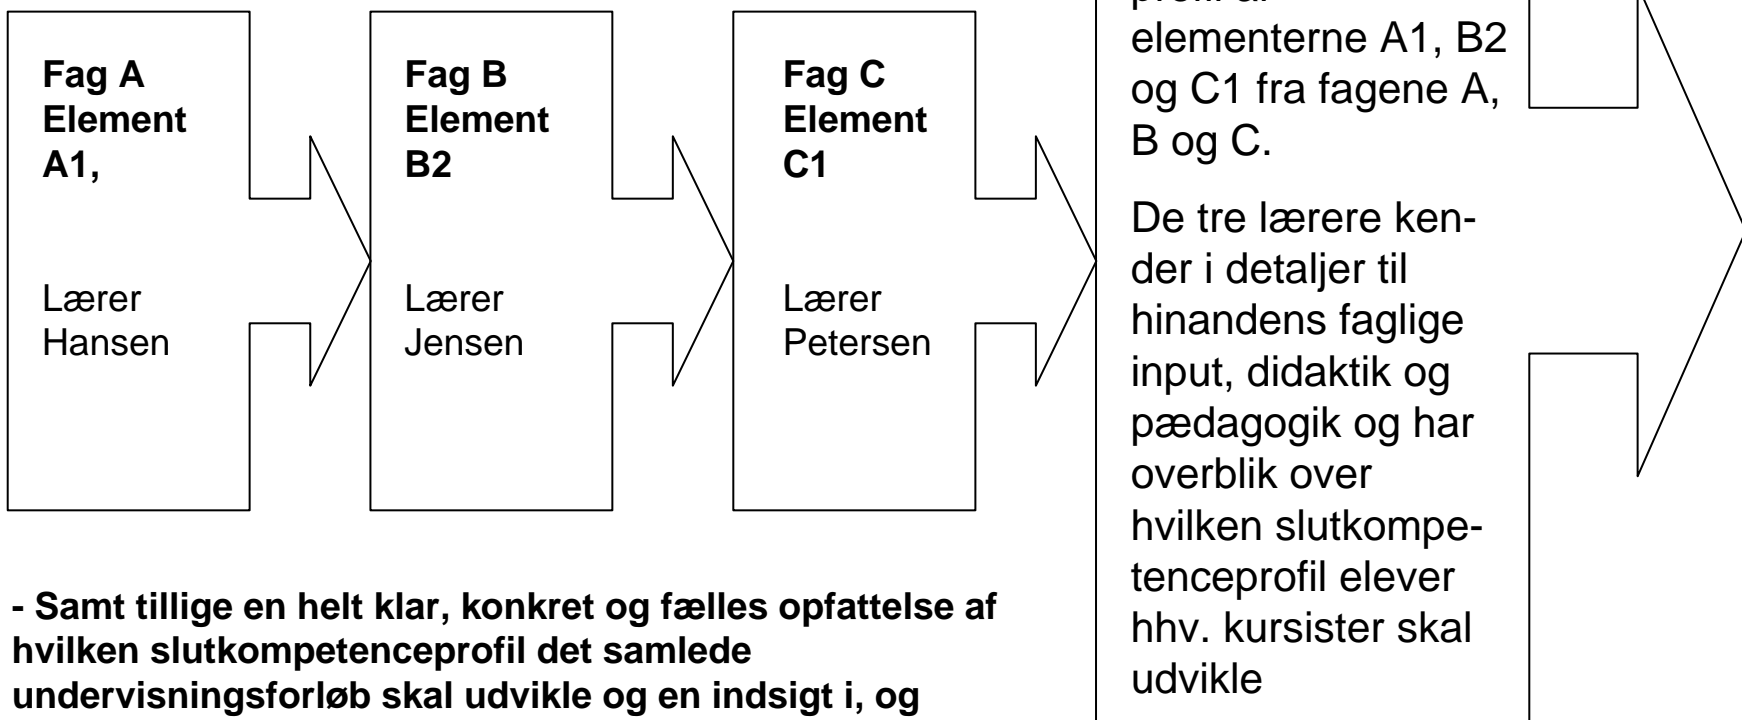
**Fag A Element A1,**

Lærer Hansen

**Fag B Element B2**

Lærer Jensen

**Fag C Element C1**

Lærer Petersen

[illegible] elementerne A1, B2 og C1 fra fagene A, B og C.

De tre lærere kender i detaljer til hinandens faglige input, didaktik og pædagogik og har overblik over hvilken slutkompetenceprofil elever hhv. kursister skal udvikle

**- Samt tillige en helt klar, konkret og fælles opfattelse af hvilken slutkompetenceprofil det samlede undervisningsforløb skal udvikle og en indsigt i, og**